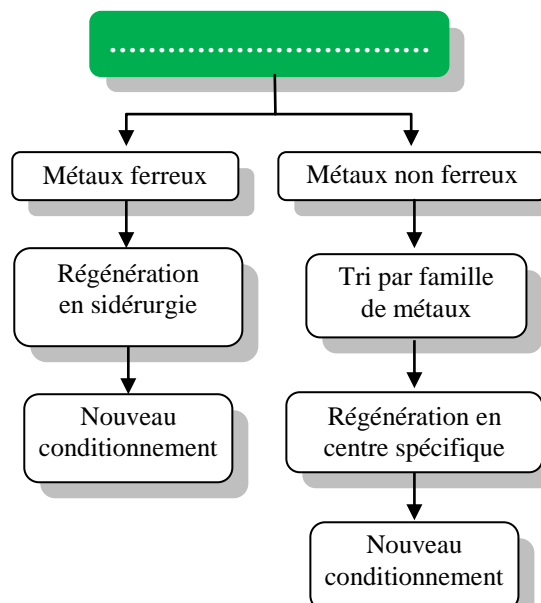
.............................

Métaux ferreux

Métaux non ferreux

Régénération en sidérurgie

Tri par famille de métaux

Nouveau conditionnement

Régénération en centre spécifique

Nouveau conditionnement